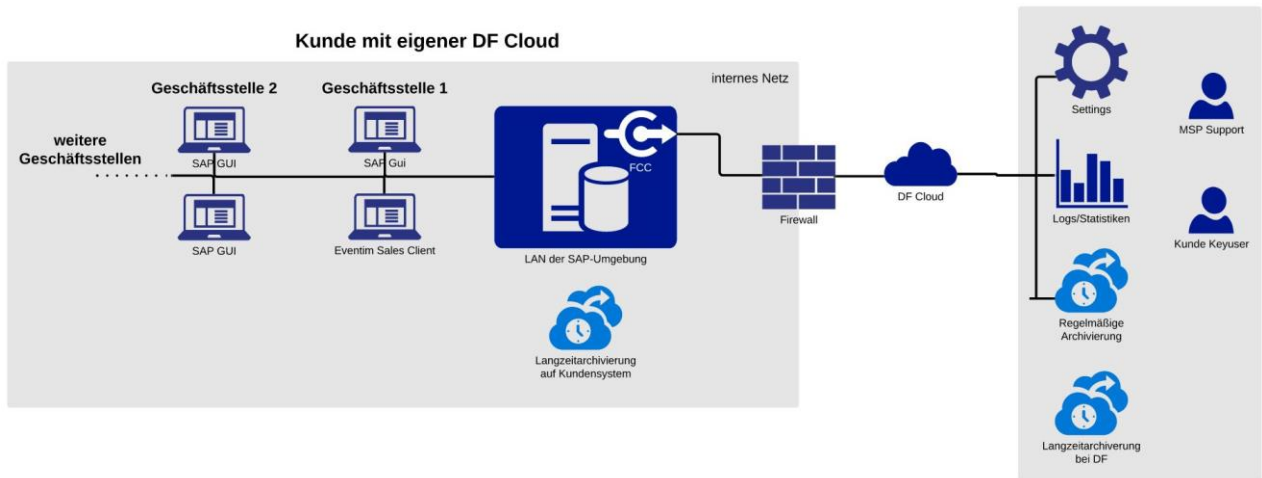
Kunde mit eigener DF Cloud

internes Netz

Geschäftsstelle 2

Geschäftsstelle 1

weitere Geschäftsstellen

SAP GUI

SAP Gui

SAP GUI

Eventim Sales Client

FCC

LAN der SAP-Umgebung

Langzeitarchivierung auf Kundensystem

Firewall

DF Cloud

Settings

MSP Support

Logs/Statistiken

Kunde Keyuser

Regelmäßige Archivierung

Langzeitarchivierung bei DF